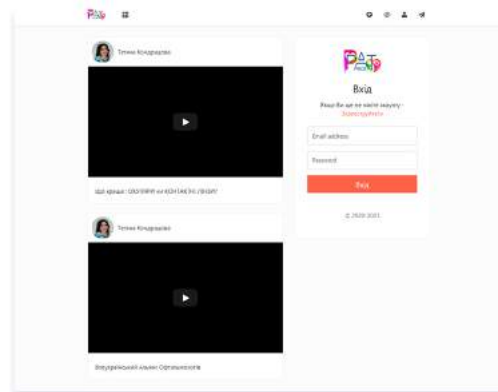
Тетяна Кондрашова

Що краще : ОКУЛЯРИ чи КОНТАКТНІ ЛІНЗИ?

Тетяна Кондрашова

Всеукраїнський альянс Офтальмологів

Вхід

Якщо Ви ще не маєте акаунту - Зареєструйтесь

Email address

Password

Вхід

© 2020-2021